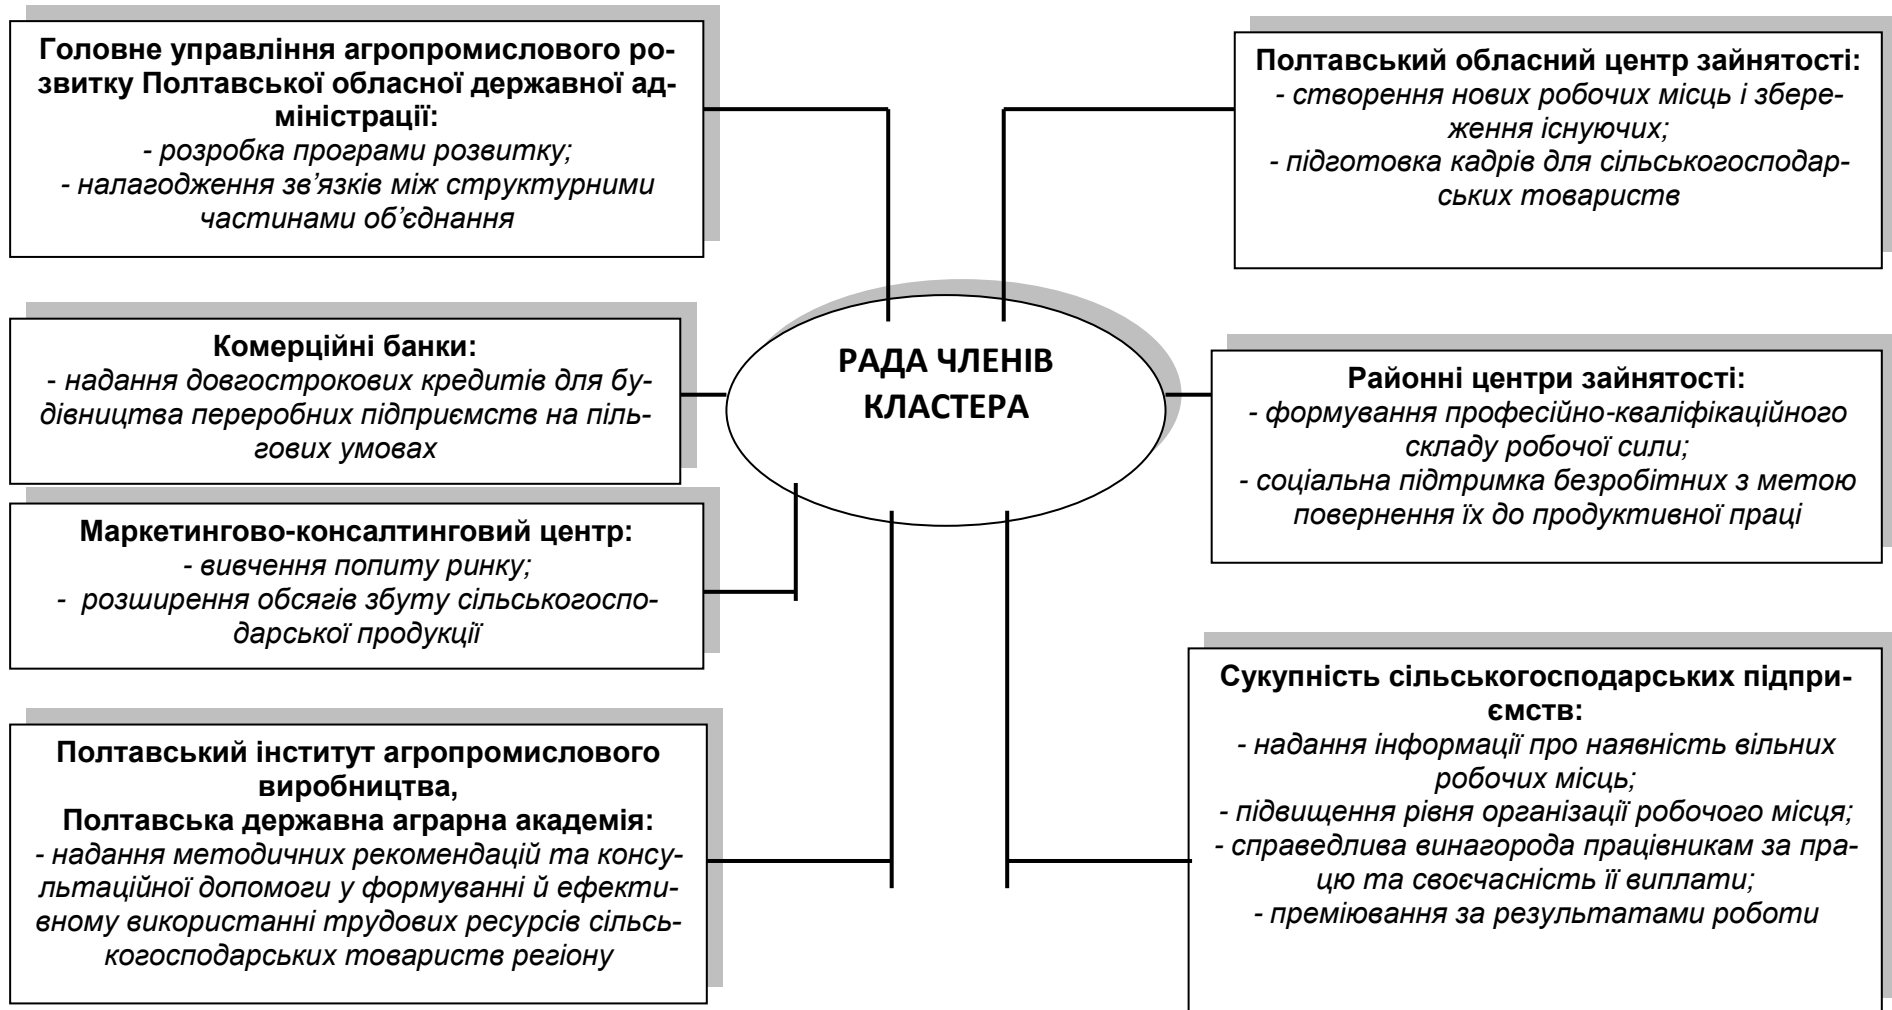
Головне управління агропромислового розвитку Полтавської обласної державної адміністрації:
- розробка програми розвитку;
- налагодження зв'язків між структурними частинами об'єднання

Комерційні банки:
- надання довгострокових кредитів для будівництва переробних підприємств на пільгових умовах

Маркетингово-консалтинговий центр:
- вивчення попиту ринку;
- розширення обсягів збуту сільськогосподарської продукції

Полтавський інститут агропромислового виробництва,
Полтавська державна аграрна академія:
- надання методичних рекомендацій та консультаційної допомоги у формуванні й ефективному використанні трудових ресурсів сільськогосподарських товариств регіону

РАДА ЧЛЕНІВ КЛАСТЕРА

Полтавський обласний центр зайнятості:
- створення нових робочих місць і збереження існуючих;
- підготовка кадрів для сільськогосподарських товариств

Районні центри зайнятості:
- формування професійно-кваліфікаційного складу робочої сили;
- соціальна підтримка безробітних з метою повернення їх до продуктивної праці

Сукупність сільськогосподарських підприємств:
- надання інформації про наявність вільних робочих місць;
- підвищення рівня організації робочого місця;
- справедлива винагорода працівникам за працю та своєчасність її виплати;
- преміювання за результатами роботи